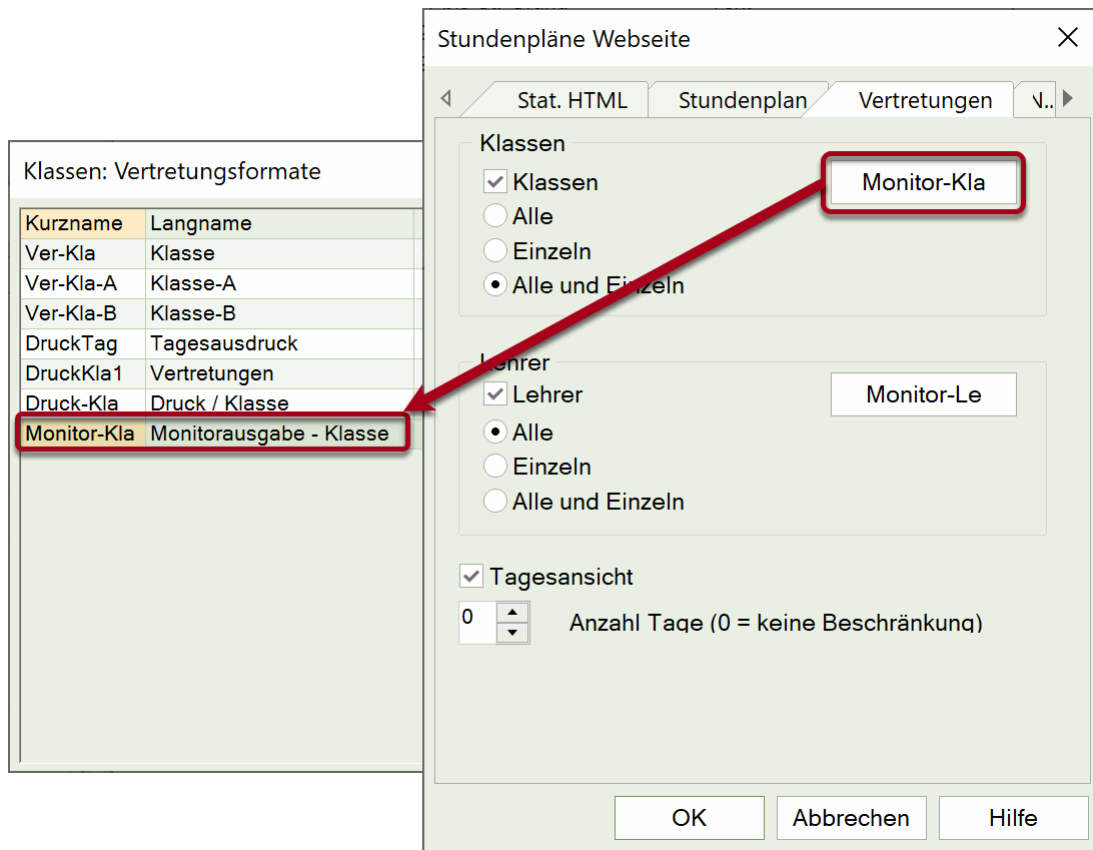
Klassen: Vertretungsformate

| Kurzname | Langname |
|---|---|
| Ver-Kla | Klasse |
| Ver-Kla-A | Klasse-A |
| Ver-Kla-B | Klasse-B |
| DruckTag | Tagesausdruck |
| DruckKla1 | Vertretungen |
| Druck-Kla | Druck / Klasse |
| Monitor-Kla | Monitorausgabe - Klasse |

Stundenpläne Webseite

Stat. HTML | Stundenplan | Vertretungen | V..

Klassen
Klassen
Alle
Einzeln
Alle und Einzeln
Monitor-Kla

Lehrer
Lehrer
Alle
Einzeln
Alle und Einzeln
Monitor-Le

Tagesansicht
0
Anzahl Tage (0 = keine Beschränkung)

OK
Abbrechen
Hilfe